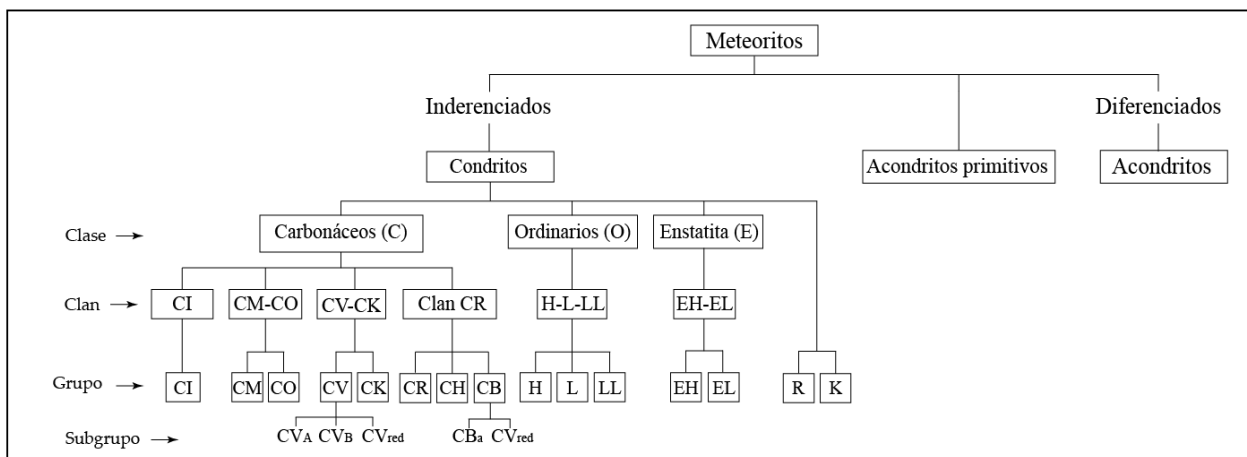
Meteoritos

Inderenciados

Diferenciados

Condritos

Acondritos primitivos

Acondritos

Clase →

Carbonáceos (C)

Ordinarios (O)

Enstatita (E)

Clan →

CI

CM-CO

CV-CK

Clan CR

H-L-LL

EH-EL

Grupo →

CI

CM

CO

CV

CK

CR

CH

CB

H

L

LL

EH

EL

R

K

Subgrupo →

$CV_A$ $CV_B$ $CV_{red}$

$CB_a$ $CV_{red}$